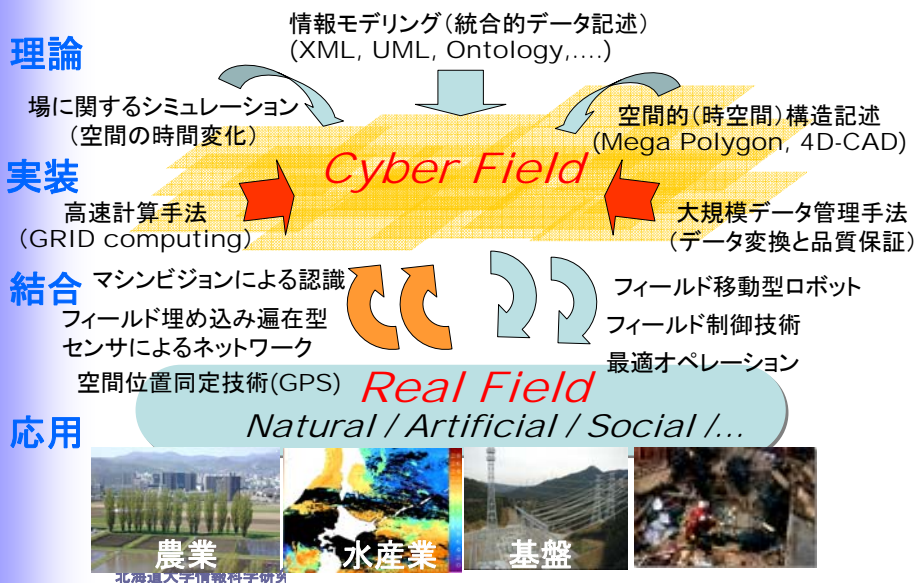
理論

情報モデリング（統合的データ記述）
(XML, UML, Ontology,....)

場に関するシミュレーション
（空間の時間変化）

空間的（時空間）構造記述
(Mega Polygon, 4D-CAD)

実装

Cyber Field

高速計算手法
（GRID computing）

大規模データ管理手法
（データ変換と品質保証）

結合

マシンビジョンによる認識

フィールド埋め込み遍在型
センサによるネットワーク

フィールド移動型ロボット

フィールド制御技術

最適オペレーション

空間位置同定技術(GPS)

Real Field

Natural / Artificial / Social /...

応用

農業

水産業

基盤

北海道大学情報科学研究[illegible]